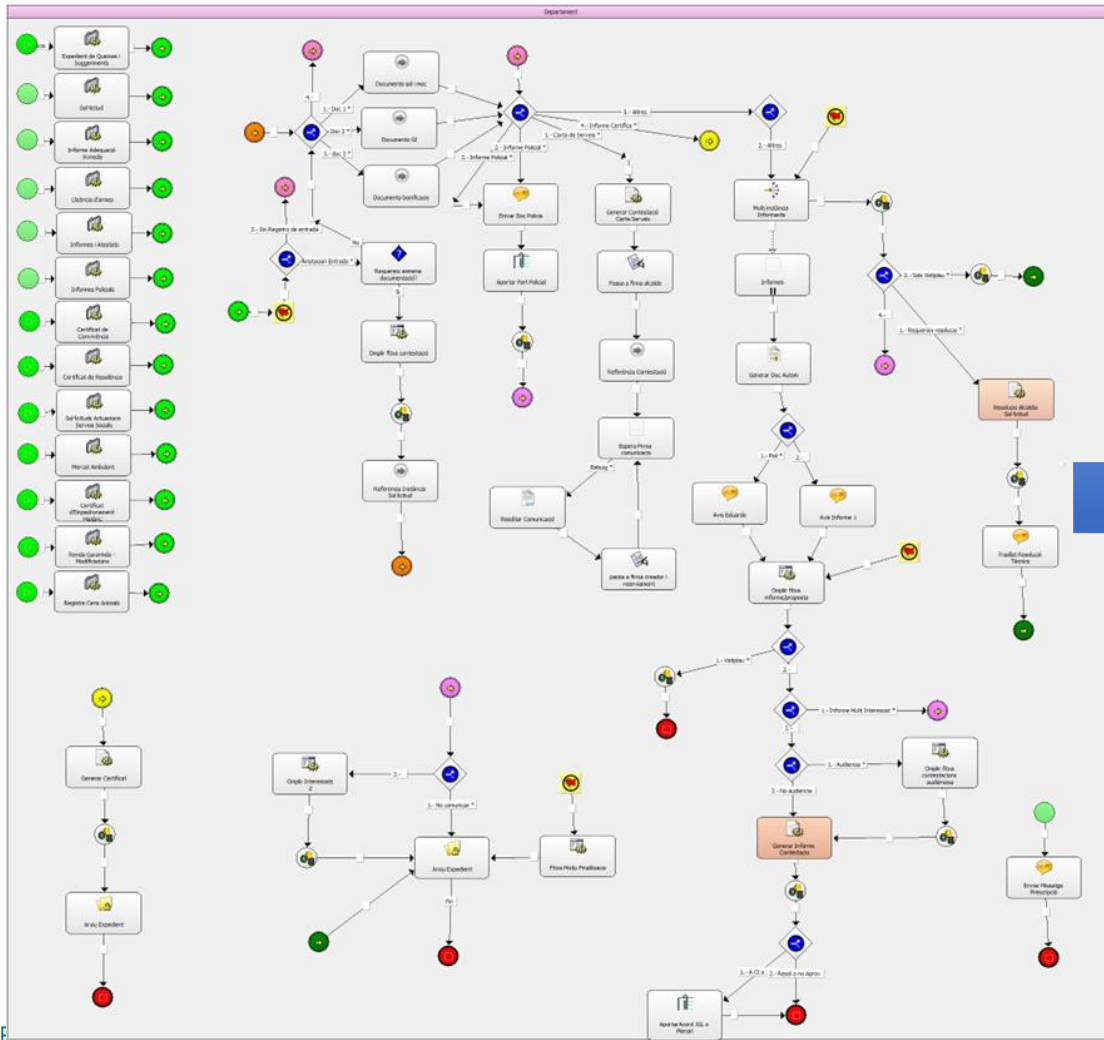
Departament

Expedient de Queixes i Suggeriments

Sol·licitud

Informe Adequació Vivenda

Llicència d'armes

Informes i Atestats

Informes Policials

Certificat de Convivència

Certificat de Residència

Sol·licituds Actuacions Serveis Socials

Mercat Ambulant

Certificat d'Empadronament Històric

Renda Garantida - Modificacions

Registre Cens Animals

4.-

1.- Doc 1 *

Doc 2 *

3.- doc 3 *

Document sol·l.inoc

Document 02

Document bonificació

2.- Sin Registro de entrada

No

Anotacion Entrada *

Requereix esmena documentació?

Si

Omplir fitxa contestació

Referencia Instància Sol·licitud

3.- Altres

4.- Informe Certificat *

1.- Carta de Serveis *

2.- Informe Policial *

3.- Informe Policial *

Enviar Doc Policia

Aportar Part Policial

Generar Contestació Carta Serveis

Passa a firma alcalde

Referència Contestació

Espera Firma comunicació

Rebutg *

Modificar Comunicació

passa a firma creador i responsable

2.- Altres

Multi instància Informants

Informes

Generar Doc Autom

1.- Pol *

2.-

Avís Eduardo

Avís Informe 1

Omplir fitxa informe/proposta

1.- Vistiplau *

2.-

1.- Informe Multi Interessat *

1.- Audiencia *

2.- No audiencia

Omplir fitxa contestacions audiències

Generar Informe Contestacio

1.- A CI x

2.- Resol o no Aprov

AportarAcord JGL o Plenari

2.- Sole Vistiplau *

4.-

1.- Requereix resolució *

Resolució Alcaldia Sol·licitud

Trasllat Resolució Tècnics

Generar Certificat

Arxiu Expedient

Omplir Interessats 2

2.-

1.- No comunicar *

Arxiu Expedient

Fin

Fitxa Motiu Finalització

Enviar Missatge Prescripció